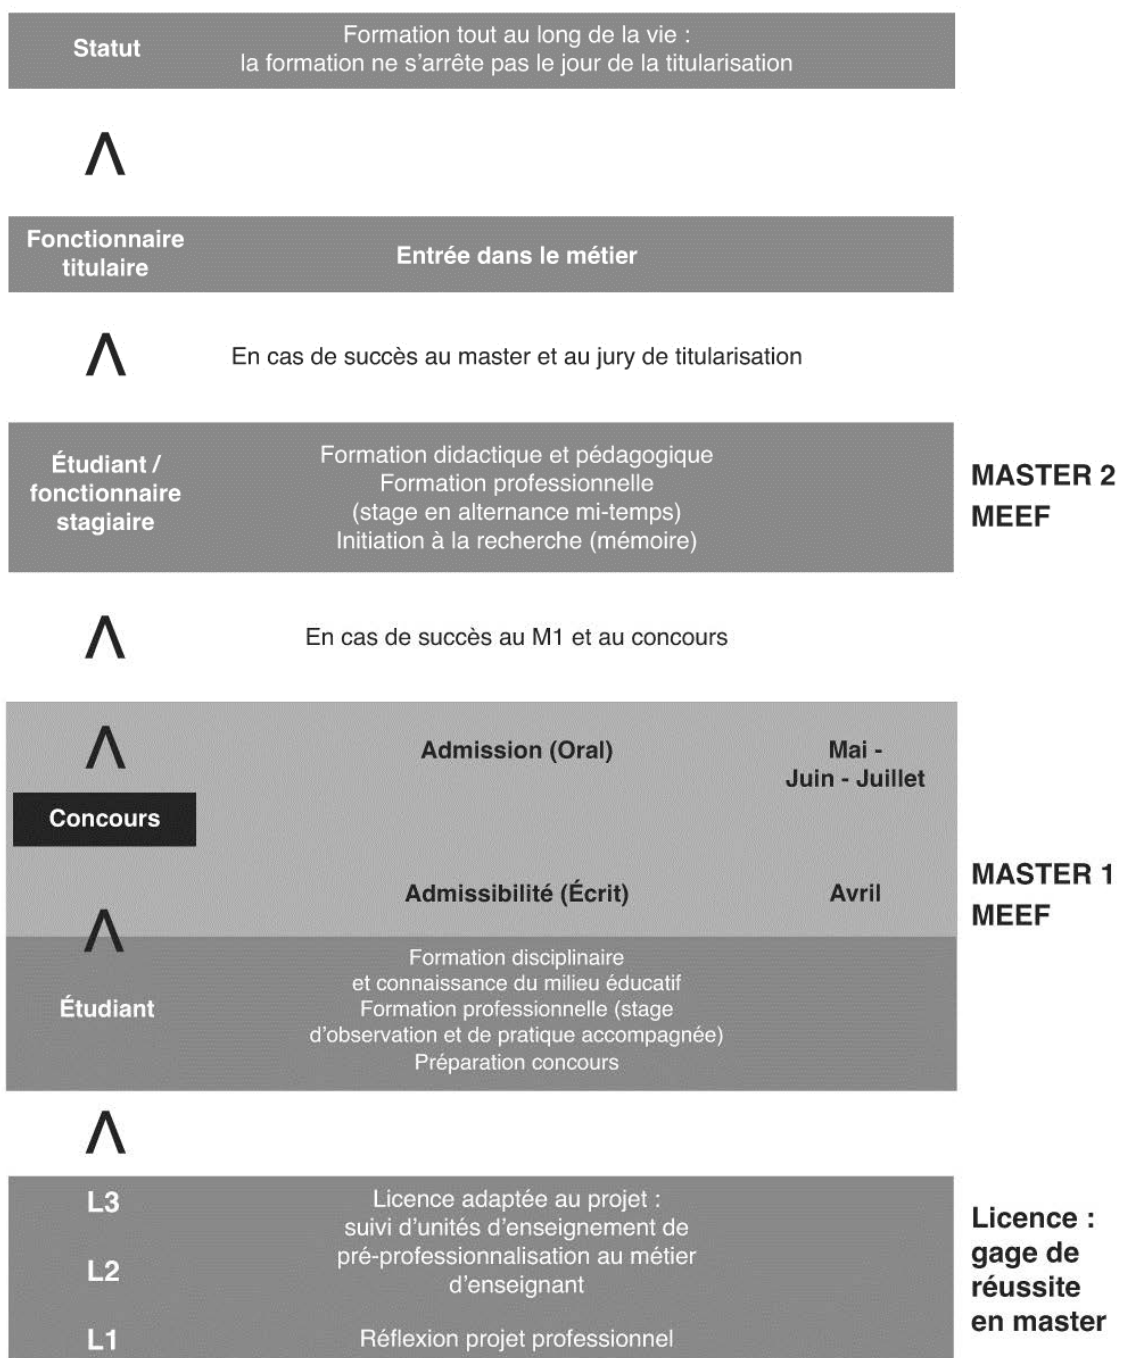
Statut

Formation tout au long de la vie : la formation ne s'arrête pas le jour de la titularisation

Λ

Fonctionnaire titulaire

Entrée dans le métier

Λ

En cas de succès au master et au jury de titularisation

Étudiant / fonctionnaire stagiaire

Formation didactique et pédagogique
Formation professionnelle
(stage en alternance mi-temps)
Initiation à la recherche (mémoire)

MASTER 2 MEEF

Λ

En cas de succès au M1 et au concours

Λ

Admission (Oral)

Mai - Juin - Juillet

Concours

Admissibilité (Écrit)

Avril

Λ

MASTER 1 MEEF

Étudiant

Formation disciplinaire
et connaissance du milieu éducatif
Formation professionnelle (stage d'observation et de pratique accompagnée)
Préparation concours

Λ

L3

L2

L1

Licence adaptée au projet : suivi d'unités d'enseignement de pré-professionnalisation au métier d'enseignant

Réflexion projet professionnel

Licence : gage de réussite en master